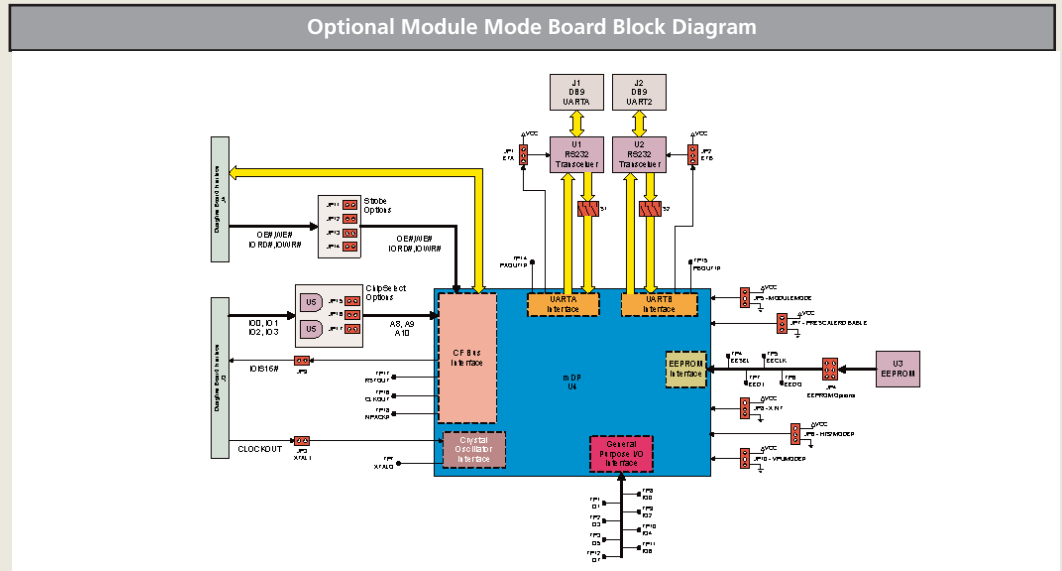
Optional Module Mode Board Block Diagram

J1
DB9
UARTA

J2
DB9
UART2

VCC
JP1
EPA

U1
RS232
Transceiver

U2
RS232
Transceiver

VCC
JP2
EPB

Daughter Board Headers
J3

Strobe
Options

OE#,WE#
IORD#,IOWR#

OE#,WE#
IORD#,IOWR#

S1

S2

TP14
PXOUT1P

TP15
PXOUT1P

ChipSelect
Options

U5

U5

IO0, IO1
IO2, IO3

A8, A9
A10

Daughter Board Headers
J3

IOIS16#

JP5

TP17
RSTOUT

TP18
CLKOUT

TP19
NPACKP

CLOCKOUT

JP3
XTAL1

TP7
XTALO

UARTA
Interface

UARTB
Interface

CF Bus
Interface

mDP
U4

EEPROM
Interface

Crystal
Oscillator
Interface

General
Purpose I/O
Interface

VCC
JP5 - MODULEMODE

VCC
JP7 - PRESCALERDISABLE

TP4
EESEL

TP5
EECLK

TP7
EEDI

TP8
EEDO

JP4
EEPROMOptions

U3
EEPROM

VCC
JP8 - XINT

VCC
JP9 - HISTMODEP

VCC
JP10 - VPUMODEP

TP1
IO1

TP2
IO3

TP3
IO5

TP12
IO7

TP8
IO0

TP9
IO2

TP10
IO4

TP11
IO6